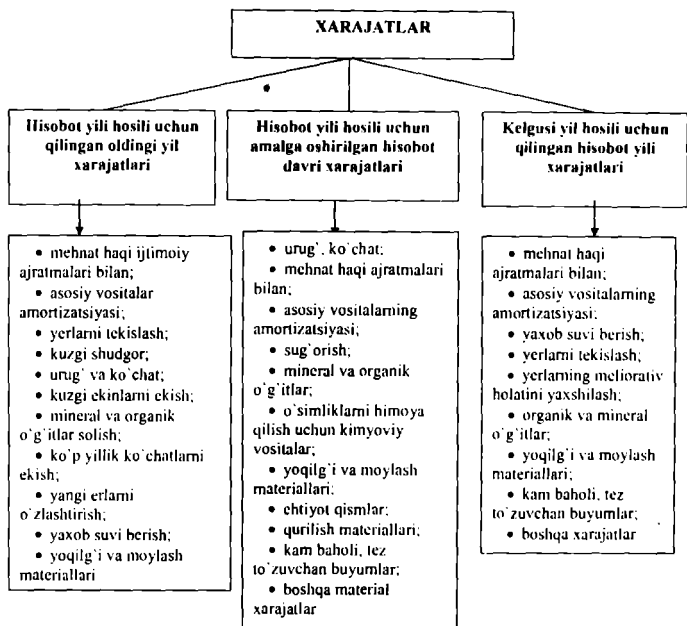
XARAJATLAR

Hisobot yili hosili uchun qilingan oldingi yil xarajatlari

Hisobot yili hosili uchun amalga oshirilgan hisobot davri xarajatlari

Kelgusi yil hosili uchun qilingan hisobot yili xarajatlari

• mehnat haqi ijtimoiy ajratmalari bilan;
• asosiy vositalar amortizatsiyasi;
• yerlarni tekislash;
• kuzgi shudgor;
• urug' va ko'chat;
• kuzgi ekinlarni ekish;
• mineral va organik o'g'itlar solish;
• ko'p yillik ko'chatlarni ekish;
• yangi erlarni o'zlashtirish;
• yaxob suvi berish;
• yoqilg'i va moylash materiallari

• urug', ko'chat;
• mehnat haqi ajratmalari bilan;
• asosiy vositalarning amortizatsiyasi;
• sug'orish;
• mineral va organik o'g'itlar;
• o'simliklarni himoya qilish uchun kimyoviy vositalar;
• yoqilg'i va moylash materiallari;
• ehtiyot qismlar;
• qurilish materiallari;
• kam baholi, tez to'zuvchan buyumlar;
• boshqa material xarajatlar

• mehnat haqi ajratmalari bilan;
• asosiy vositalarning amortizatsiyasi;
• yaxob suvi berish;
• yerlarni tekislash;
• yerlarning meliorativ holatini yaxshilash;
• organik va mineral o'g'itlar;
• yoqilg'i va moylash materiallari;
• kam baholi, tez to'zuvchan buyumlar;
• boshqa xarajatlar